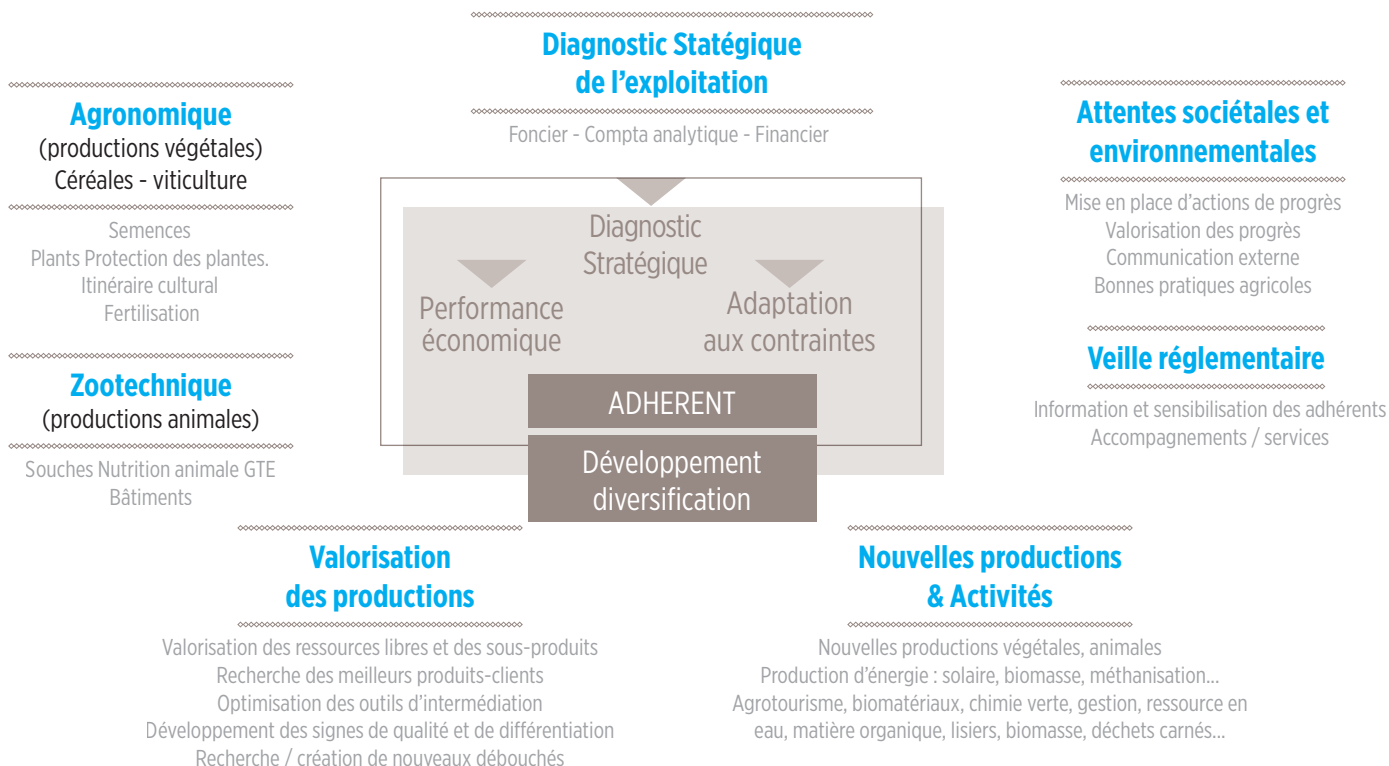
Diagnostic Statégique de l'exploitation

Foncier - Compta analytique - Financier

Agronomique
(productions végétales)
Céréales - viticulture

Semences
Plants Protection des plantes.
Itinéraire cultural
Fertilisation

Zootechnique
(productions animales)

Souches Nutrition animale GTE
Bâtiments

Attentes sociétales et environnementales

Mise en place d'actions de progrès
Valorisation des progrès
Communication externe
Bonnes pratiques agricoles

Veille réglementaire

Information et sensibilisation des adhérents
Accompagnements / services

Diagnostic Stratégique

Performance économique

Adaptation aux contraintes

ADHERENT

Développement diversification

Valorisation des productions

Valorisation des ressources libres et des sous-produits
Recherche des meilleurs produits-clients
Optimisation des outils d'intermédiation
Développement des signes de qualité et de différentiation
Recherche / création de nouveaux débouchés

Nouvelles productions & Activités

Nouvelles productions végétales, animales
Production d'énergie : solaire, biomasse, méthanisation...
Agrotourisme, biomatériaux, chimie verte, gestion, ressource en eau, matière organique, lisiers, biomasse, déchets carnés...